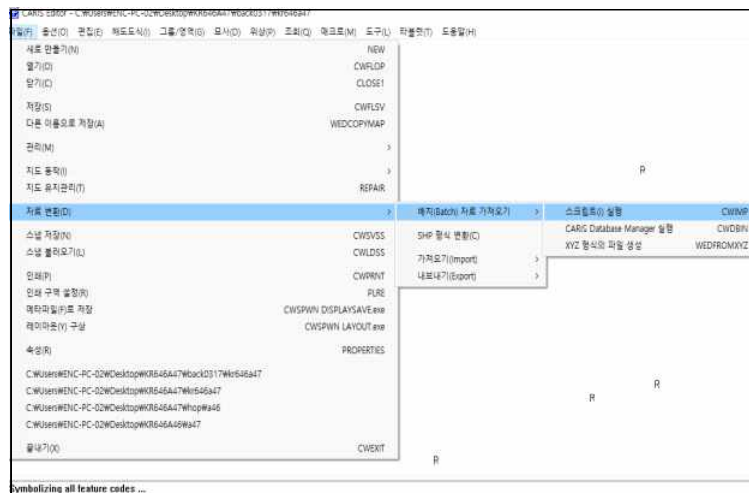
CARIS Editor - C:₩Users₩ENC-PC-02₩Desktop₩KR646A47₩back0317₩kr646a47

파일(F) 옵션(O) 편집(E) 해도도식(I) 그룹/영역(G) 묘사(I) 위상(P) 조회(Q) 매크로(M) 도구(L) 자료연계(T) 도움말(H)

새로 만들기(N) NEW
열기(O) CWFLOP
닫기(C) CLOSE1
저장(S) CWFLSV
다른 이름으로 저장(A) WEDCOPYMAP
편집(M) >
지도 통합(I) >
지도 유지관리(T) REPAIR
자료 변환(D) >
스냅 저장(N) CWSVSS
스냅 불러오기(L) CWLDSS
인쇄(P) CWPRNT
인쇄 구역 설정(R) PLRE
메타파일(F)로 저장 CWSPWN DISPLAYSAVE.exe
레이아웃(Y) 구성 CWSPWN LAYOUT.exe
속성(R) PROPERTIES
C:₩Users₩ENC-PC-02₩Desktop₩KR646A47₩back0317₩kr646a47
C:₩Users₩ENC-PC-02₩Desktop₩KR646A47₩kr646a47
C:₩Users₩ENC-PC-02₩Desktop₩KR646A47₩hop₩a46
C:₩Users₩ENC-PC-02₩Desktop₩KR646A46₩a47
끝내기(X) CWEXIT

배치(Batch) 자료 가져오기 >
SHP 형식 변환(C)
가져오기(Import) >
내보내기(Export) >

스크립트() 실행 CWIMP
CARIS Database Manager 실행 CWDBIN
XYZ 형식의 파일 생성 WEDFROMXYZ

R
R
R
R

Symbolizing all feature codes ...